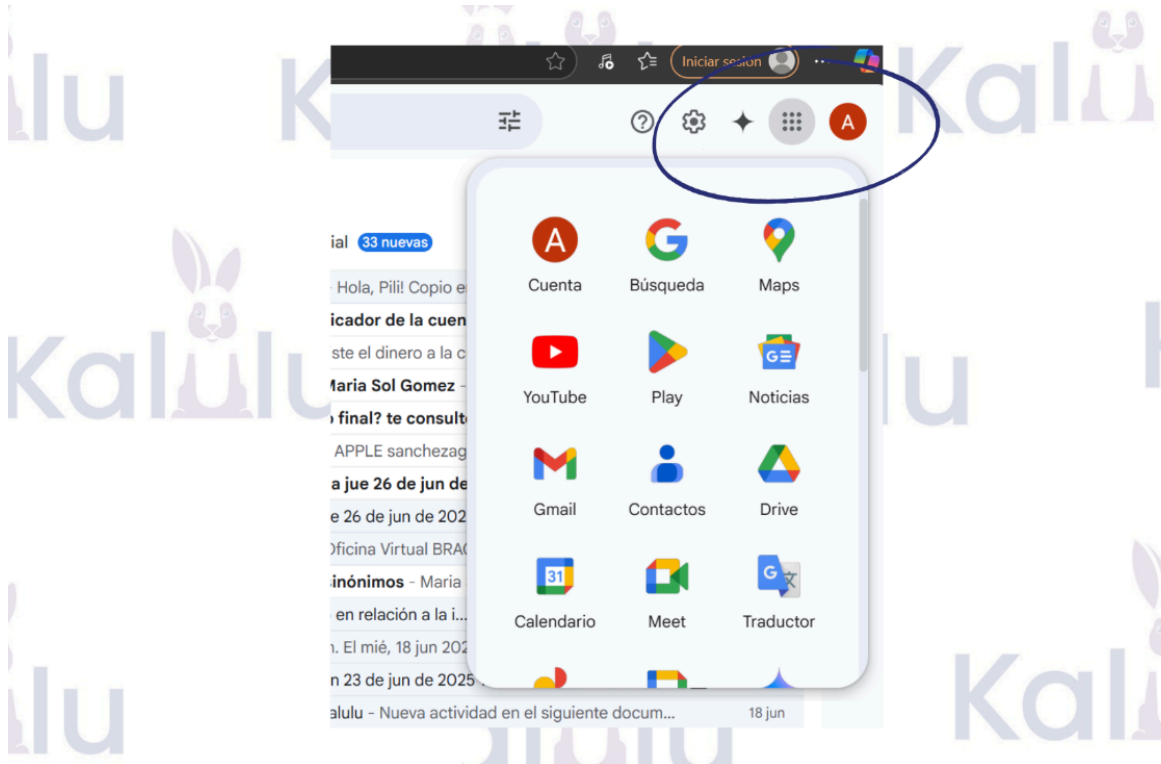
Kalulu

Iniciar sesión

A

ial 33 nuevas

Hola, Pili! Copio e

icador de la cuen

ste el dinero a la c

Maria Sol Gomez -

final? te consult

APPLE sanchezag

a jue 26 de jun de

e 26 de jun de 202

Oficina Virtual BRA

sinónimos - Maria

en relación a la i...

n. El mié, 18 jun 202

n 23 de jun de 2025

alulu - Nueva actividad en el siguiente docum... 18 jun

Cuenta

Búsqueda

Maps

YouTube

Play

Noticias

Gmail

Contactos

Drive

31

Calendario

Meet

Traductor